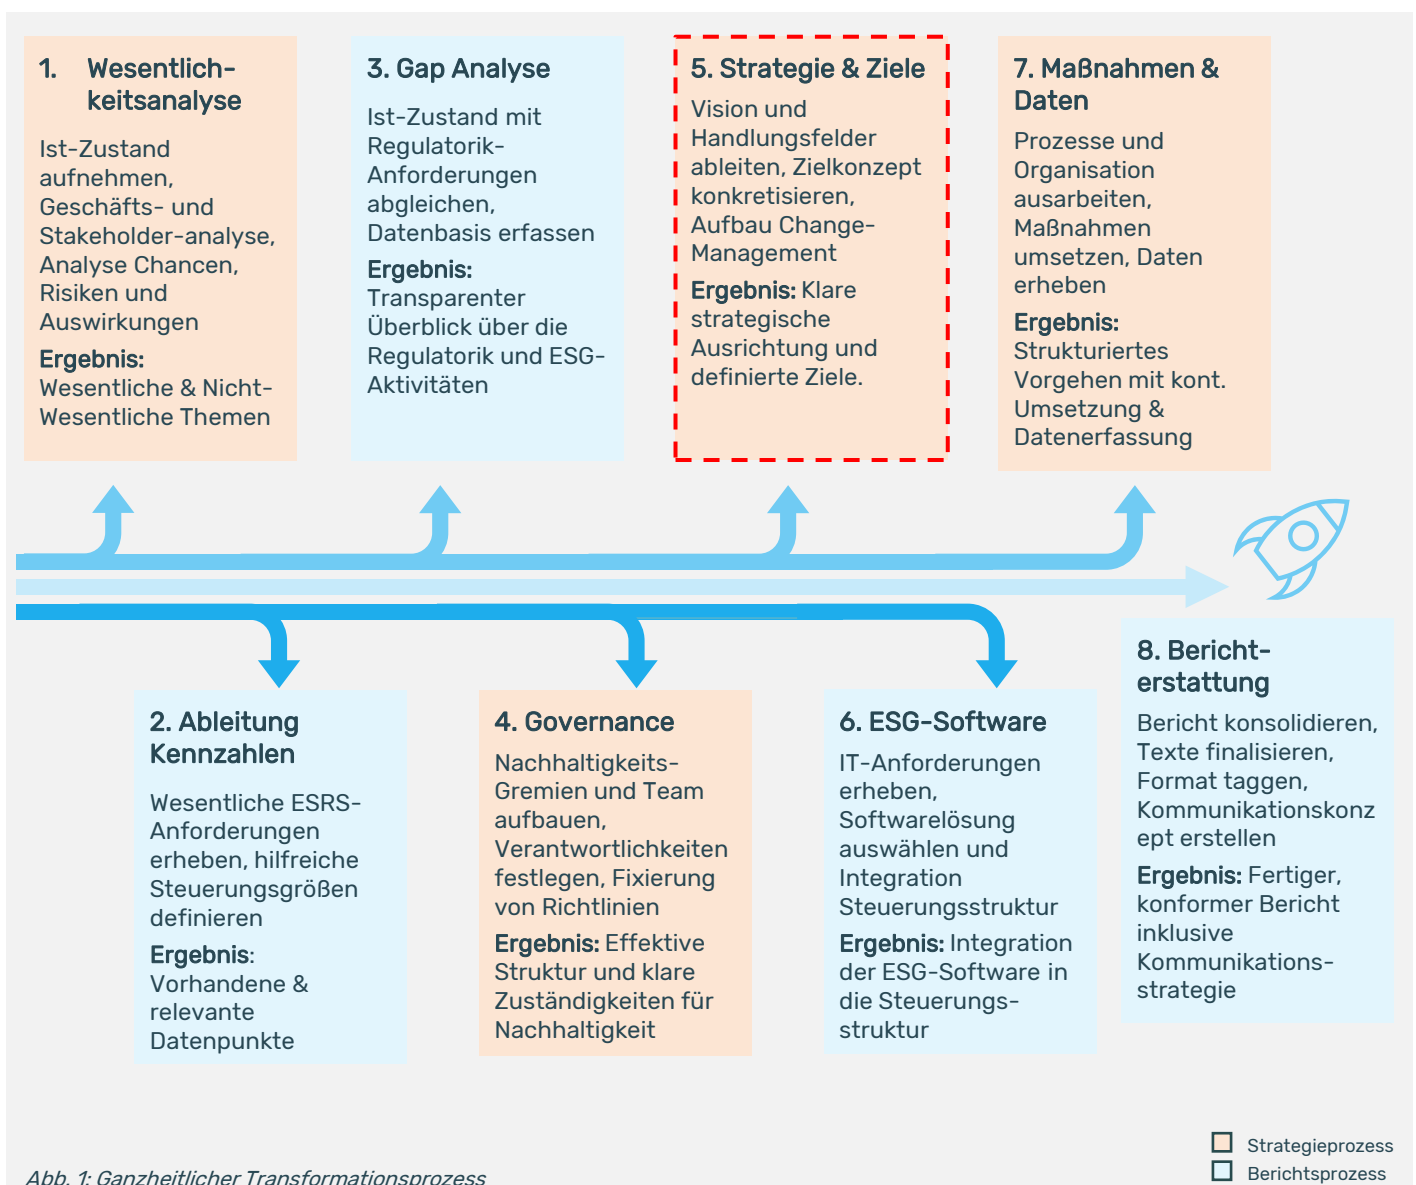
1. Wesentlichkeitsanalyse

Ist-Zustand aufnehmen, Geschäfts- und Stakeholder-analyse, Analyse Chancen, Risiken und Auswirkungen

Ergebnis: Wesentliche & Nicht-Wesentliche Themen

3. Gap Analyse

Ist-Zustand mit Regulatorik-Anforderungen abgleichen, Datenbasis erfassen

Ergebnis: Transparenter Überblick über die Regulatorik und ESG-Aktivitäten

5. Strategie & Ziele

Vision und Handlungsfelder ableiten, Zielkonzept konkretisieren, Aufbau Change-Management

Ergebnis: Klare strategische Ausrichtung und definierte Ziele.

7. Maßnahmen & Daten

Prozesse und Organisation ausarbeiten, Maßnahmen umsetzen, Daten erheben

Ergebnis: Strukturiertes Vorgehen mit kont. Umsetzung & Datenerfassung

2. Ableitung Kennzahlen

Wesentliche ESRS-Anforderungen erheben, hilfreiche Steuerungsgrößen definieren

Ergebnis: Vorhandene & relevante Datenpunkte

4. Governance

Nachhaltigkeits-Gremien und Team aufbauen, Verantwortlichkeiten festlegen, Fixierung von Richtlinien

Ergebnis: Effektive Struktur und klare Zuständigkeiten für Nachhaltigkeit

6. ESG-Software

IT-Anforderungen erheben, Softwarelösung auswählen und Integration Steuerungsstruktur

Ergebnis: Integration der ESG-Software in die Steuerungs-struktur

8. Bericht-erstattung

Bericht konsolidieren, Texte finalisieren, Format taggen, Kommunikationskonzept erstellen

Ergebnis: Fertiger, konformer Bericht inklusive Kommunikations-strategie

Strategieprozess
Berichtsprozess

Abb. 1: Ganzheitlicher Transformationsprozess